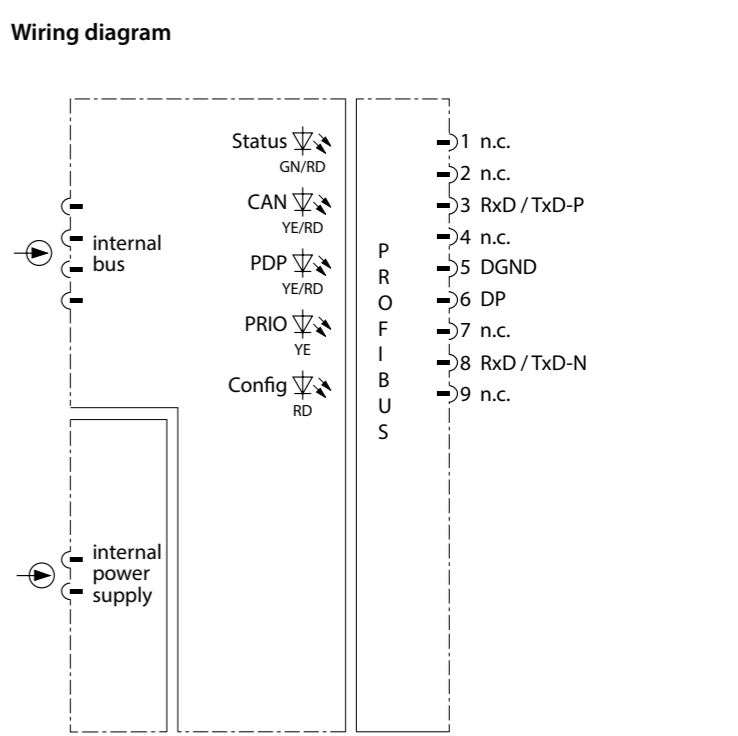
**Wiring diagram**

internal bus

Status
GN/RD

CAN
YE/RD

PDP
YE/RD

PRIO
YE

Config
RD

internal power supply

P
R
O
F
I
B
U
S

1 n.c.
2 n.c.
3 RxD / TxD-P
4 n.c.
5 DGND
6 DP
7 n.c.
8 RxD / TxD-N
9 n.c.